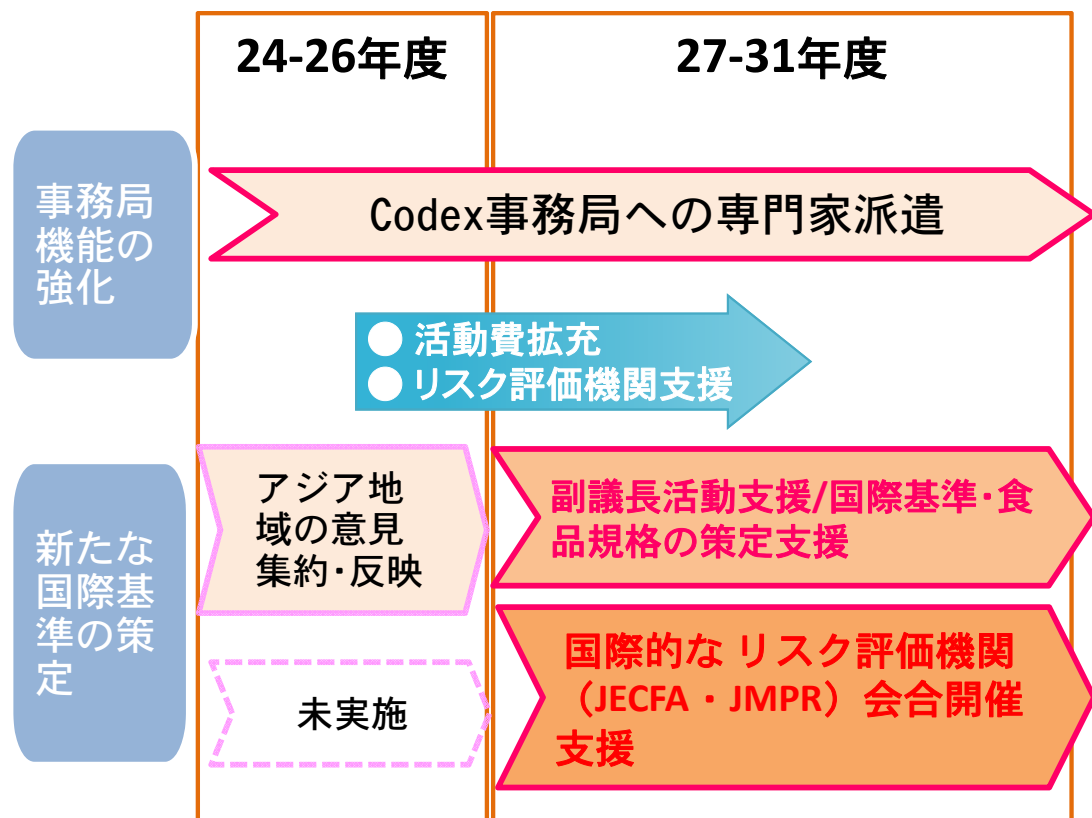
24-26年度

27-31年度

事務局機能の強化

Codex事務局への専門家派遣

● 活動費拡充
● リスク評価機関支援

新たな国際基準の策定

アジア地域の意見集約・反映

副議長活動支援/国際基準・食品規格の策定支援

未実施

国際的な リスク評価機関（JECFA・JMPR）会合開催支援